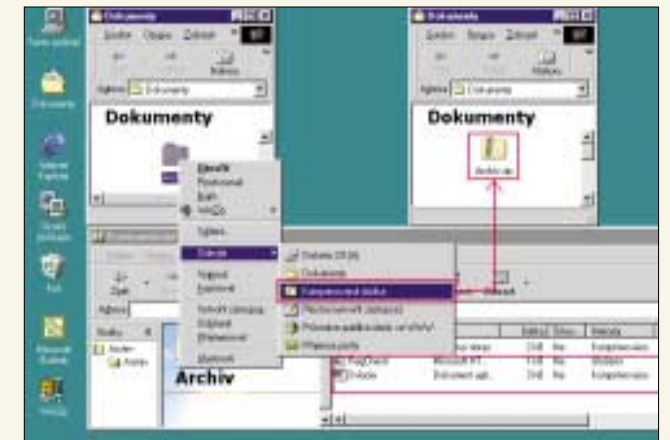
Dokumenty

Soubor Úpravy Zobrazit

Zpět

Adresa Dokumenty

Dokumenty

Dokumenty

Soubor Úpravy Zobrazit

Adresa Dokumenty

Dokumenty

Archiv.zip

Otevřít

Prozkoumat

Najít

WinZip

Sdílení

Odeslat

Vyjmout

Kopírovat

Vytvořit zástupce

Odstranit

Přejmenovat

Vlastnosti

Disketa 3,5 (A)

Dokumenty

Komprimovaná složka

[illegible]

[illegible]

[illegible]

Archiv

Archiv

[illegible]

Archiv

RegCheck

Microsoft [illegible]

Komprimovaná

Zpět

Adresa

Složky

Archiv

Archiv

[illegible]

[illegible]

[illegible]

Dokument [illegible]

Ne

Komprimovaná

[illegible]